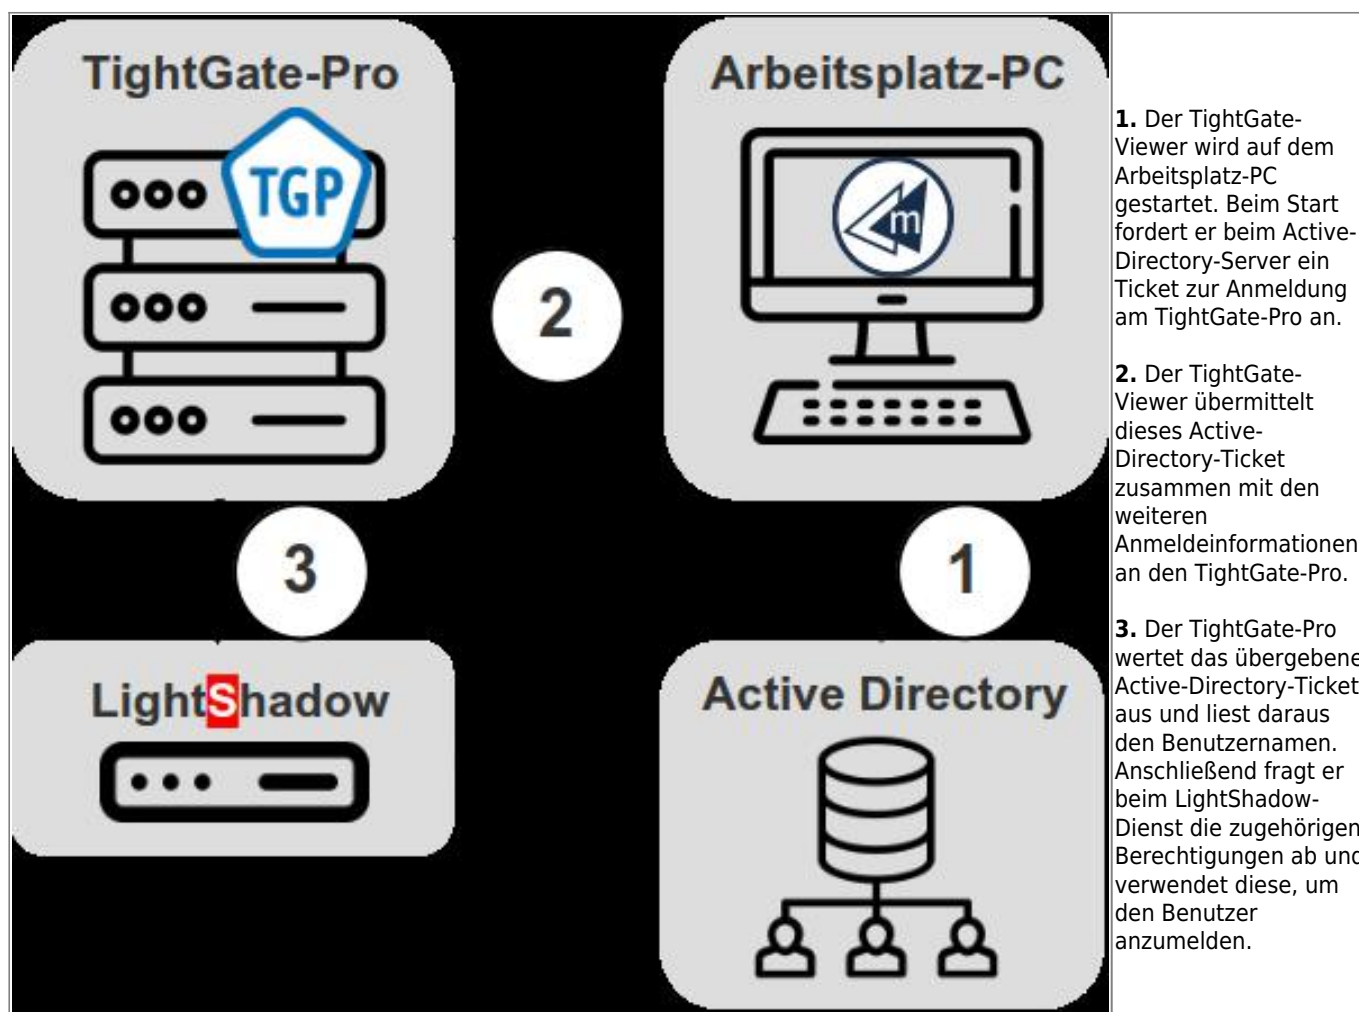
TightGate-Pro

TGP

2

Arbeitsplatz-PC

m

3

1

LightShadow

Active Directory

**1.** Der TightGate-Viewer wird auf dem Arbeitsplatz-PC gestartet. Beim Start fordert er beim Active-Directory-Server ein Ticket zur Anmeldung am TightGate-Pro an.

**2.** Der TightGate-Viewer übermittelt dieses Active-Directory-Ticket zusammen mit den weiteren Anmeldeinformationen an den TightGate-Pro.

**3.** Der TightGate-Pro wertet das übergebene Active-Directory-Ticket aus und liest daraus den Benutzernamen. Anschließend fragt er beim LightShadow-Dienst die zugehörigen Berechtigungen ab und verwendet diese, um den Benutzer anzumelden.